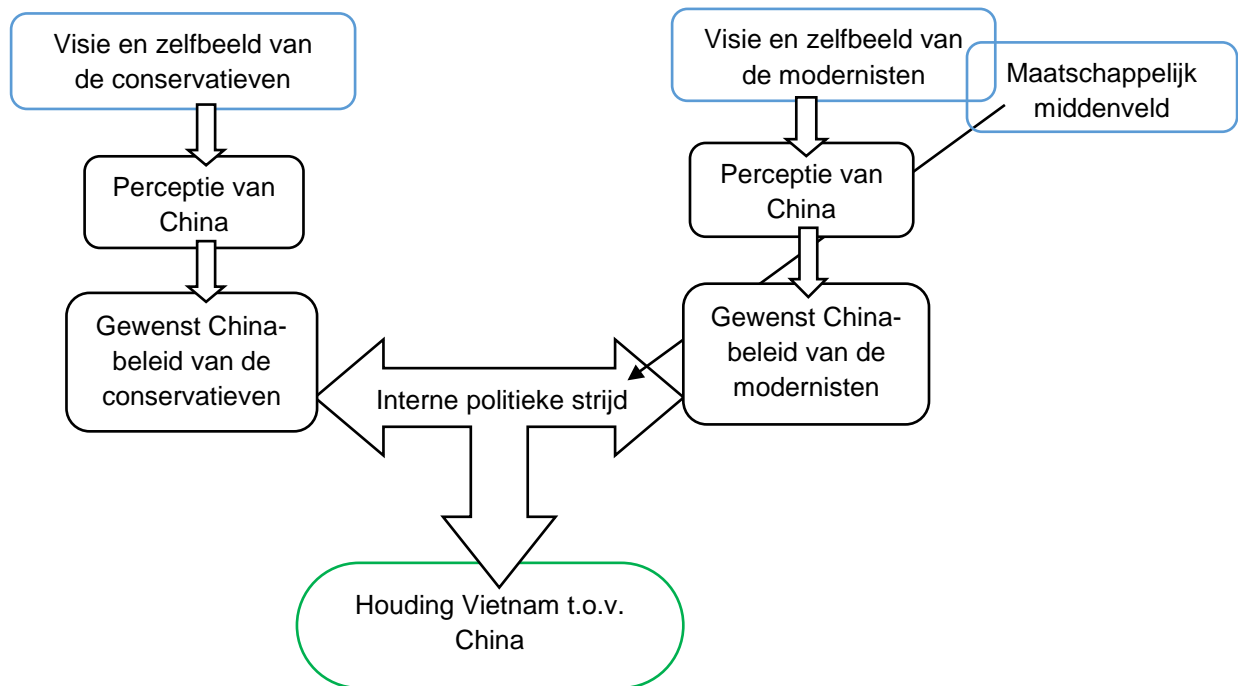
Visie en zelfbeeld van de conservatieven

Visie en zelfbeeld van de modernisten

Maatschappelijk middenveld

Perceptie van China

Perceptie van China

Gewenst China-beleid van de conservatieven

Gewenst China-beleid van de modernisten

Interne politieke strijd

Houding Vietnam t.o.v. China